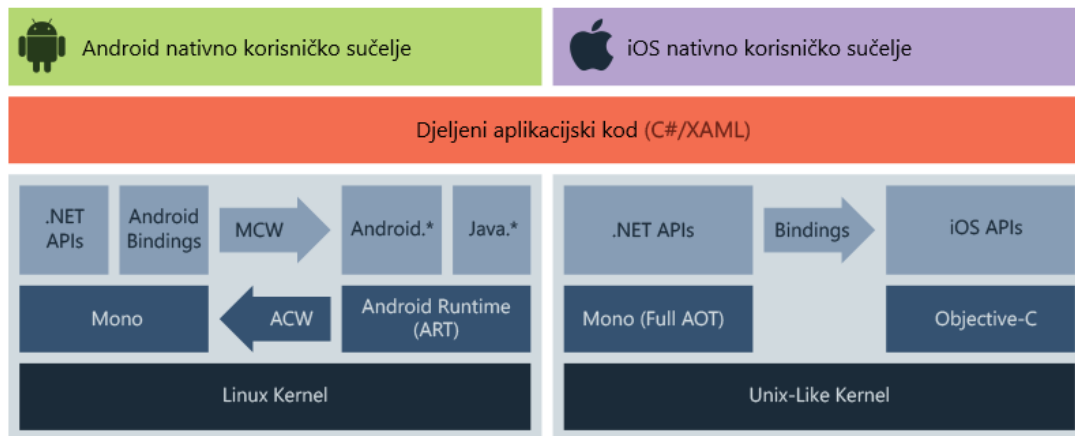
Android nativno korisničko sučelje

iOS nativno korisničko sučelje

Djeljeni aplikacijski kod (C#/XAML)

.NET APIs

Android Bindings

MCW

Android.*

Java.*

Mono

ACW

Android Runtime (ART)

Linux Kernel

.NET APIs

Bindings

iOS APIs

Mono (Full AOT)

Objective-C

Unix-Like Kernel